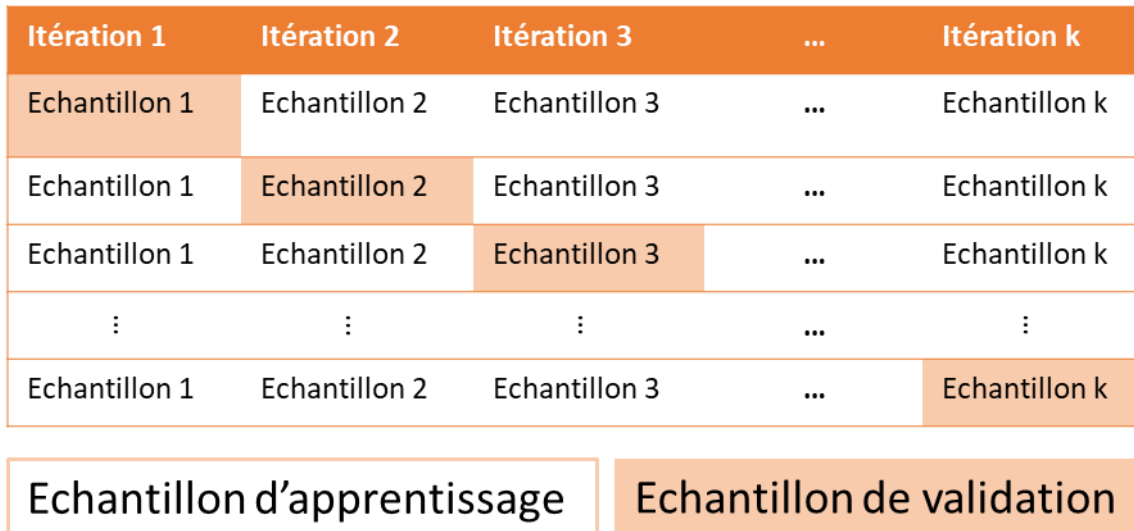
| Itération 1 | Itération 2 | Itération 3 | … | Itération k |
|---|---|---|---|---|
| Echantillon 1 | Echantillon 2 | Echantillon 3 | … | Echantillon k |
| Echantillon 1 | Echantillon 2 | Echantillon 3 | … | Echantillon k |
| Echantillon 1 | Echantillon 2 | Echantillon 3 | … | Echantillon k |
| ⋮ | ⋮ | ⋮ | … | ⋮ |
| Echantillon 1 | Echantillon 2 | Echantillon 3 | … | Echantillon k |

Echantillon d’apprentissage

Echantillon de validation